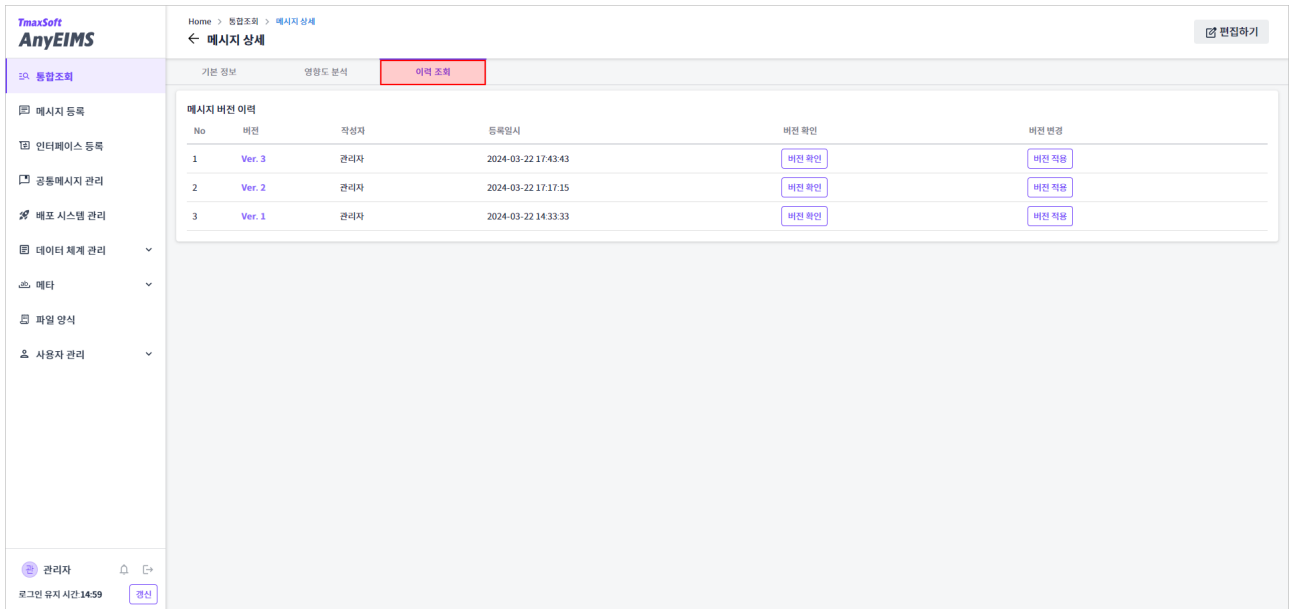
TmaxSoft
AnyEIMS

통합조회
메시지 등록
인터페이스 등록
공통메시지 관리
배포 시스템 관리
데이터 체계 관리
메타
파일 양식
사용자 관리

관 관리자
로그인 유지 시간 14:59 갱신

Home > 통합조회 > 메시지 상세
← 메시지 상세

편집하기

기본 정보 영향도 분석 이력 조회

메시지 버전 이력

| No | 버전 | 작성자 | 등록일시 | 버전 확인 | 버전 변경 |
|---|---|---|---|---|---|
| 1 | Ver. 3 | 관리자 | 2024-03-22 17:43:43 | 버전 확인 | 버전 적용 |
| 2 | Ver. 2 | 관리자 | 2024-03-22 17:17:15 | 버전 확인 | 버전 적용 |
| 3 | Ver. 1 | 관리자 | 2024-03-22 14:33:33 | 버전 확인 | 버전 적용 |